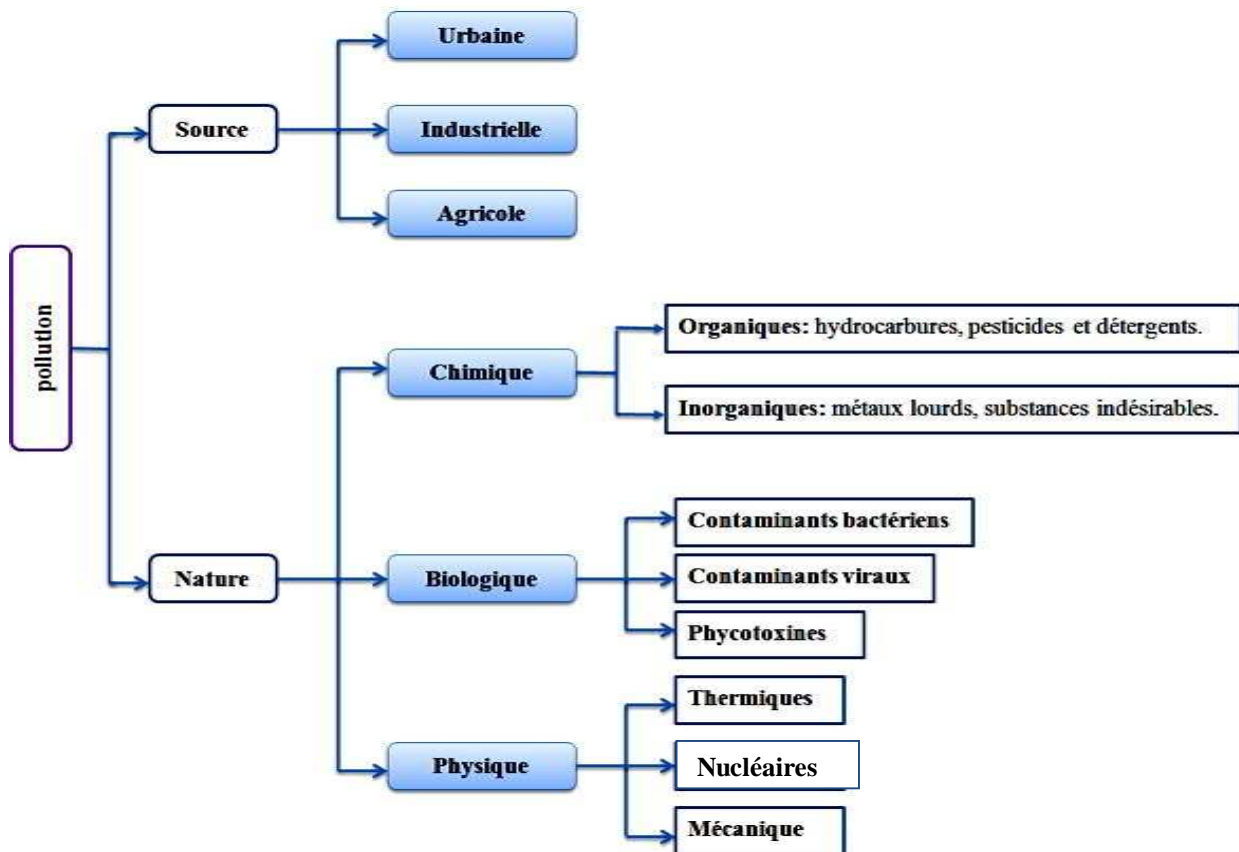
pollution

Source

Urbaine

Industrielle

Agricole

Nature

Chimique

Organiques: hydrocarbures, pesticides et détergents.

Inorganiques: métaux lourds, substances indésirables.

Biologique

Contaminants bactériens

Contaminants viraux

Phycotoxines

Physique

Thermiques

Nucléaires

Mécanique